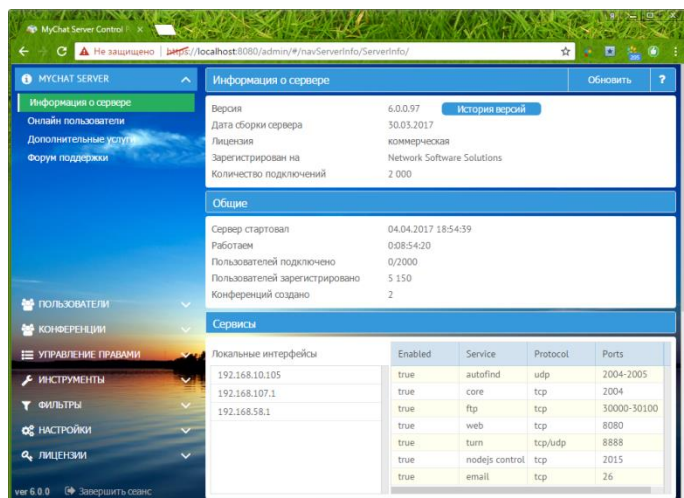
MyChat Server Control P ×

Не защищено | https://localhost:8080/admin/#/navServerInfo/ServerInfo/

MYCHAT SERVER

Информация о сервере
Онлайн пользователи
Дополнительные услуги
Форум поддержки

ПОЛЬЗОВАТЕЛИ
КОНФЕРЕНЦИИ
УПРАВЛЕНИЕ ПРАВАМИ
ИНСТРУМЕНТЫ
ФИЛЬТРЫ
НАСТРОЙКИ
ЛИЦЕНЗИИ

ver 6.0.0 Завершить сеанс

Информация о сервере Обновить ?

| | |
|---|---|
| Версия | 6.0.0.97 История версий |
| Дата сборки сервера | 30.03.2017 |
| Лицензия | коммерческая |
| Зарегистрирован на | Network Software Solutions |
| Количество подключений | 2 000 |

Общие

| | |
|---|---|
| Сервер стартовал | 04.04.2017 18:54:39 |
| Работаем | 0:08:54:20 |
| Пользователей подключено | 0/2000 |
| Пользователей зарегистрировано | 5 150 |
| Конференций создано | 2 |

Сервисы

Локальные интерфейсы
192.168.10.105
192.168.107.1
192.168.58.1

| Enabled | Service | Protocol | Ports |
|---|---|---|---|
| true | autofind | udp | 2004-2005 |
| true | core | tcp | 2004 |
| true | ftp | tcp | 30000-30100 |
| true | web | tcp | 8080 |
| true | turn | tcp/udp | 8888 |
| true | nodejs control | tcp | 2015 |
| true | email | tcp | 26 |